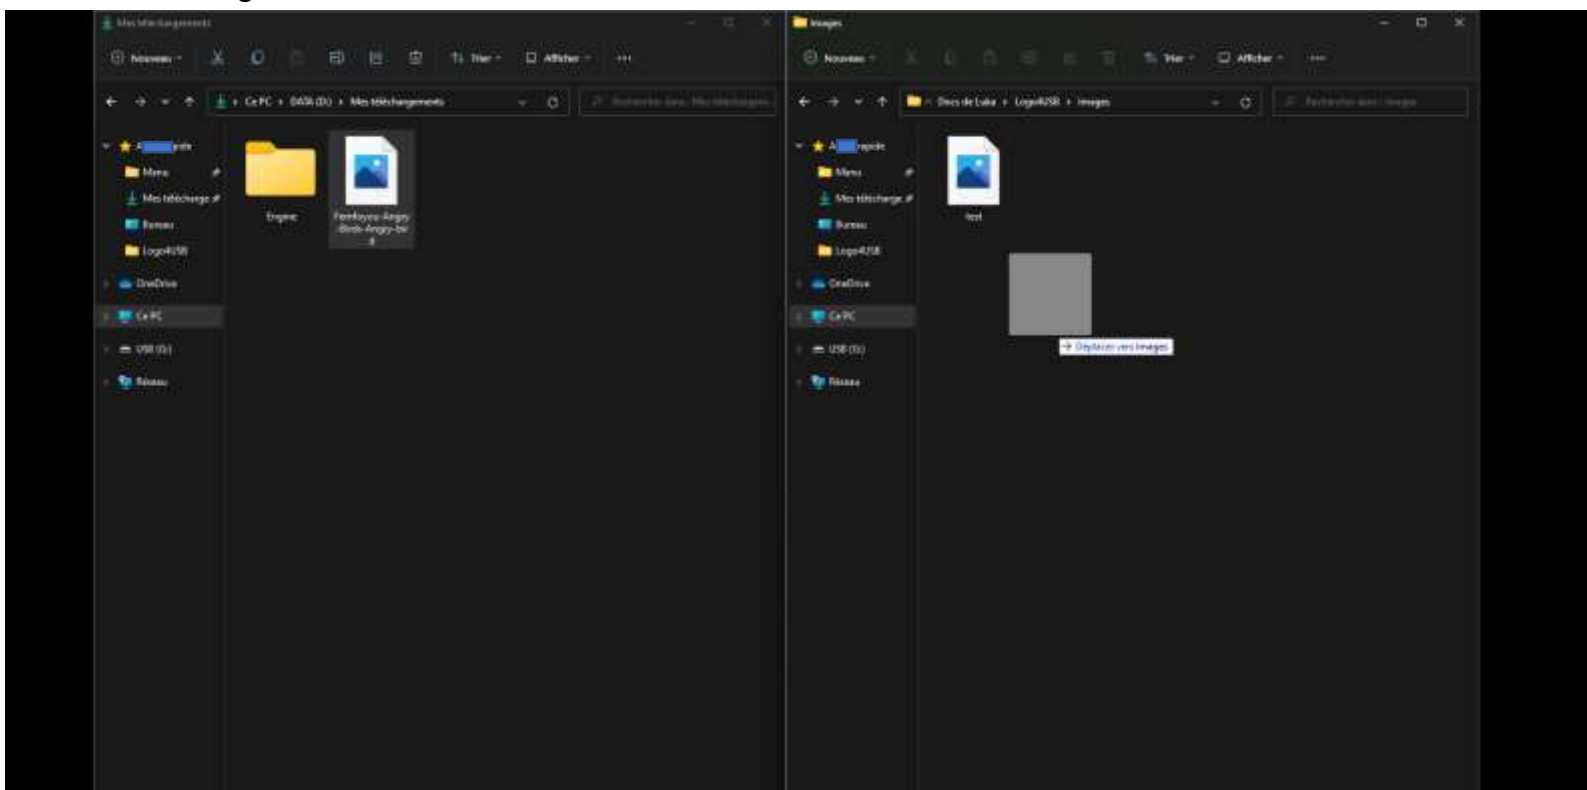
Mes téléchargements

Nouveau

Trier

Afficher

...

Ce PC > DATA (D:) > Mes téléchargements

Rechercher dans : Mes téléchargements

A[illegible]pide

Menu

Mes télécharge

Bureau

Logo4USB

OneDrive

Ce PC

USB (D:)

Réseau

Engine

Fonfoyeu-Angry-Birds-Angry-bir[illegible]

Images

Nouveau

Trier

Afficher

...

Docs de Luka > Logo4USB > Images

Rechercher dans : Images

A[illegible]rapide

Menu

Mes télécharge

Bureau

Logo4USB

OneDrive

Ce PC

USB (D:)

Réseau

test

→ Déplacer vers Images